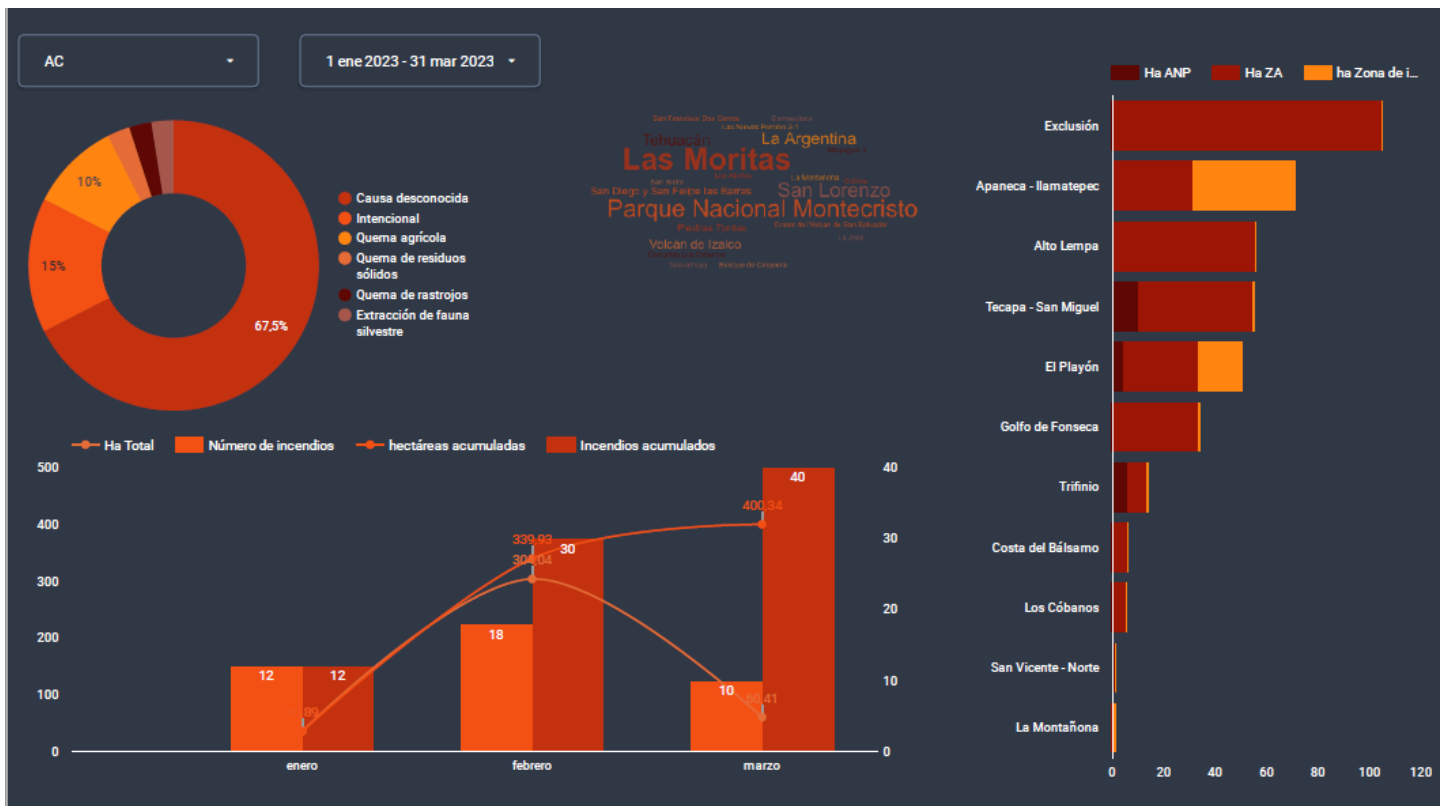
AC

1 ene 2023 - 31 mar 2023

10%

15%

67,5%

Causa desconocida
Intencional
Quema agrícola
Quema de residuos sólidos
Quema de rastrojos
Extracción de fauna silvestre

Tehuacán
Las Moritas
La Argentina
San Diego y San Felipe las Barras
San Lorenzo
Parque Nacional Montecristo
Volcán de Izalco

Ha Total
Número de incendios
hectáreas acumuladas
Incendios acumulados

500
400
300
200
100
0

40
30
20
10
0

12
12
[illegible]
18
339,93
304,04
30
400,34
40
10
60,41

enero
febrero
marzo

Ha ANP
Ha ZA
ha Zona de i...

Exclusión
Apaneca - Ilamatepec
Alto Lempa
Tecapa - San Miguel
El Playón
Golfo de Fonseca
Trifinio
Costa del Bálsamo
Los Cóbanos
San Vicente - Norte
La Montañona

0
20
40
60
80
100
120